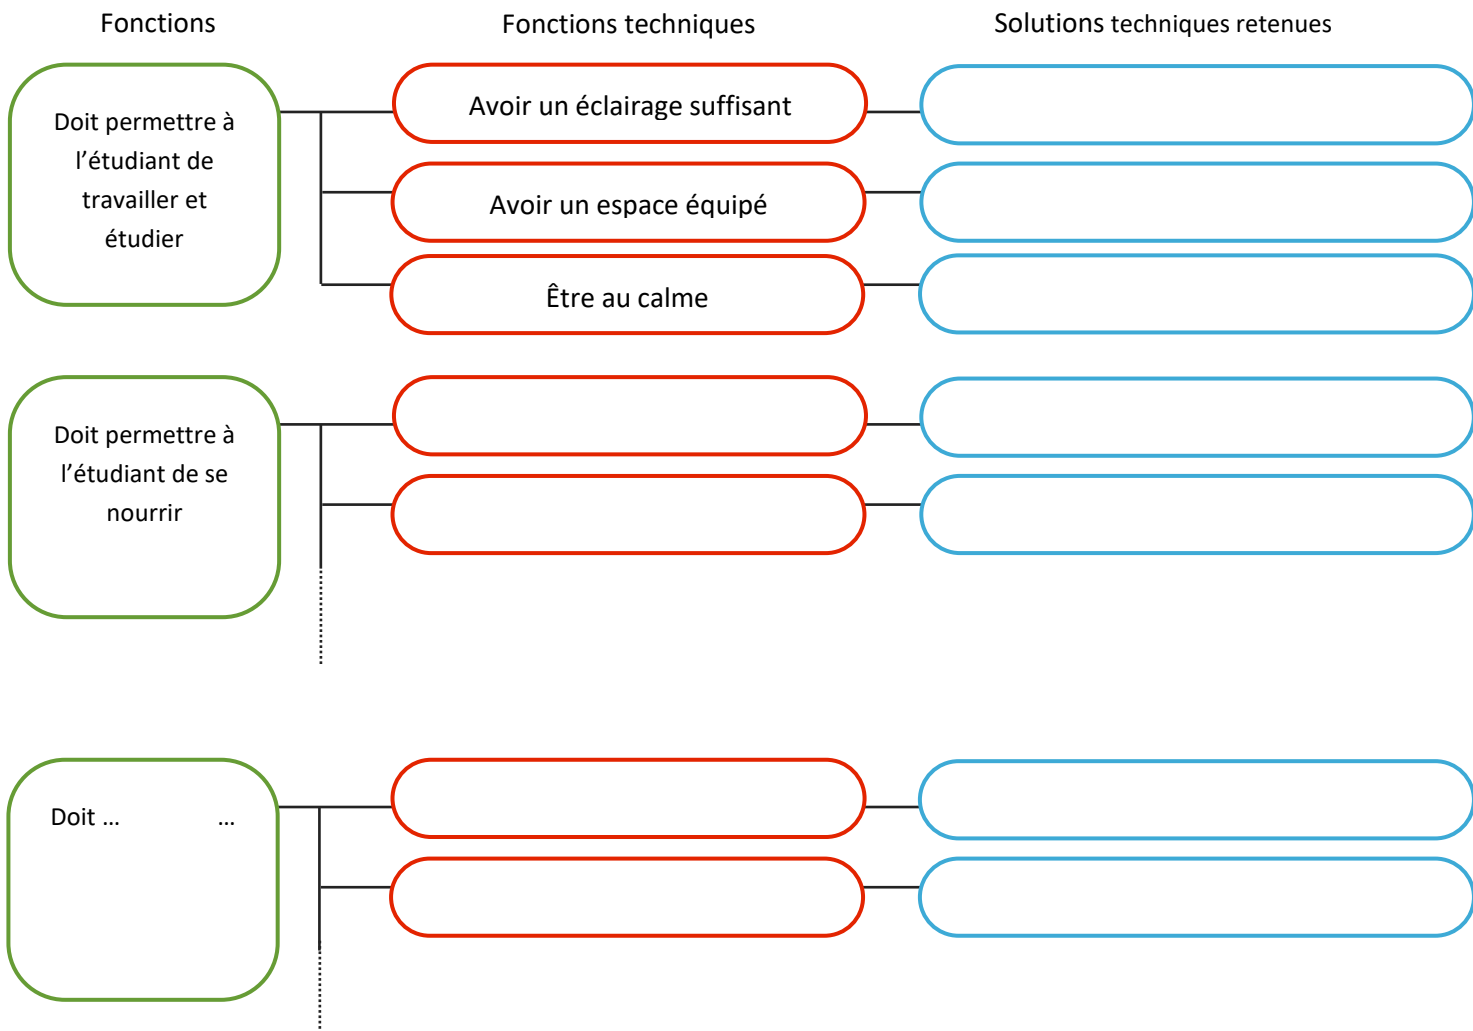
Fonctions

Fonctions techniques

Solutions techniques retenues

Doit permettre à l’étudiant de travailler et étudier

Avoir un éclairage suffisant

Avoir un espace équipé

Être au calme

Doit permettre à l’étudiant de se nourrir

Doit … …